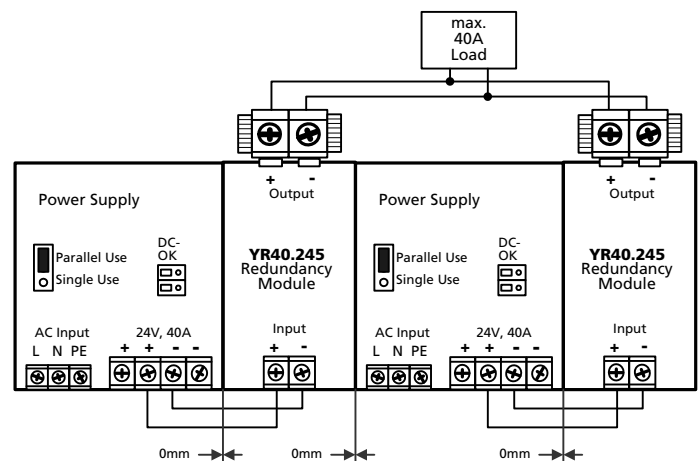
max.
40A
Load

+ -
Output

Power Supply

Parallel Use
Single Use

DC-
OK

YR40.245
Redundancy
Module

AC Input
L N PE

24V, 40A
+ + - -

Input
+ -

+ -
Output

Power Supply

Parallel Use
Single Use

DC-
OK

YR40.245
Redundancy
Module

AC Input
L N PE

24V, 40A
+ + - -

Input
+ -

0mm

0mm

0mm